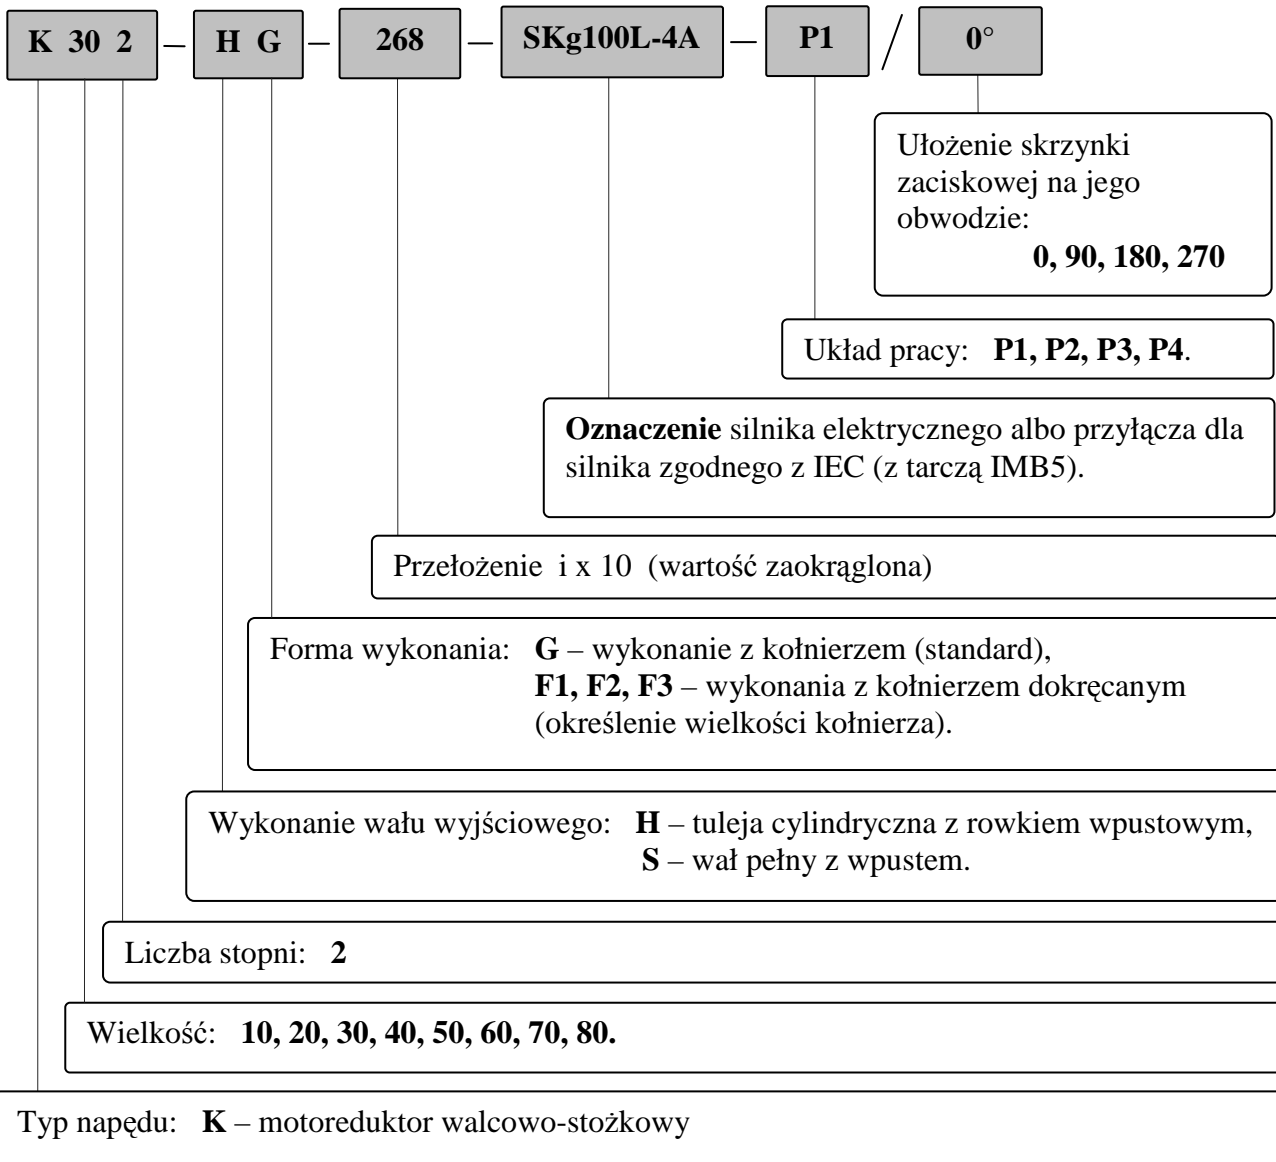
K 30 2 – H G – 268 – SKg100L-4A – P1 / 0°

Ułożenie skrzynki zaciskowej na jego obwodzie:
0, 90, 180, 270

Układ pracy: P1, P2, P3, P4.

Oznaczenie silnika elektrycznego albo przyłącza dla silnika zgodnego z IEC (z tarczą IMB5).

Przełożenie i x 10 (wartość zaokrąglona)

Forma wykonania: G – wykonanie z kołnierzem (standard),
F1, F2, F3 – wykonania z kołnierzem dokręcanym (określenie wielkości kołnierza).

Wykonanie wału wyjściowego: H – tuleja cylindryczna z rowkiem wpustowym,
S – wał pełny z wpustem.

Liczba stopni: 2

Wielkość: 10, 20, 30, 40, 50, 60, 70, 80.

Typ napędu: K – motoreduktor walcowo-stożkowy